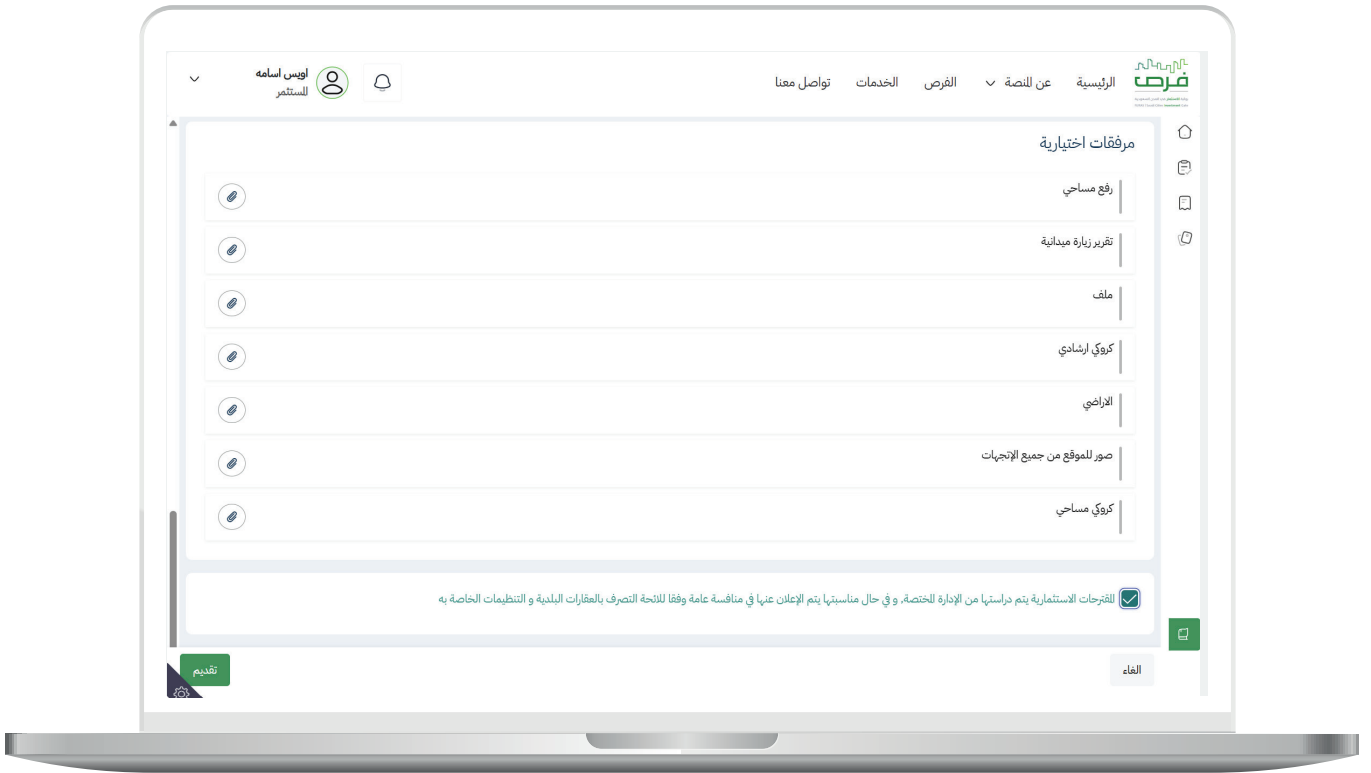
فرص

الرئيسية

عن المنصة

الفرص

الخدمات

تواصل معنا

اويس اسامه
المستثمر

مرفقات اختيارية

رفع مساحي

تقرير زيارة ميدانية

ملف

كروكي ارشادي

الاراضي

صور للموقع من جميع الإتجهات

كروكي مساحي

المقترحات الاستثمارية يتم دراستها من الإدارة المختصة، و في حال مناسبتها يتم الإعلان عنها في منافسة عامة وفقا للائحة التصرف بالعقارات البلدية و التنظيمات الخاصة به

الغاء

تقديم